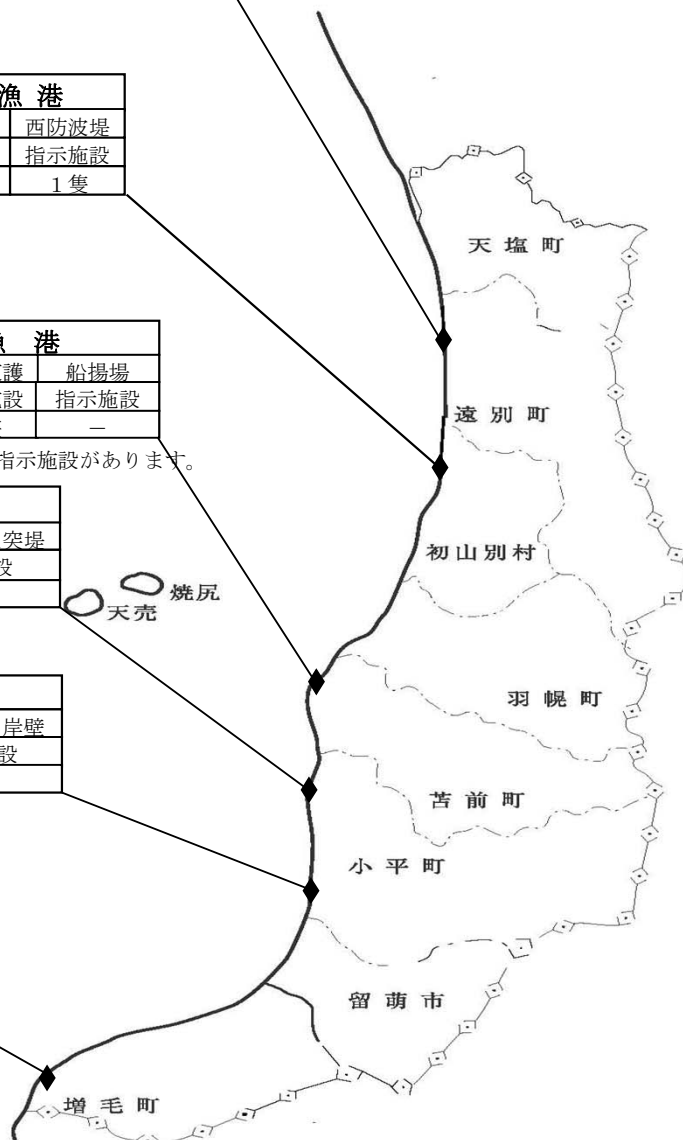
漁 港

| 西防波堤 |
|---|
| 指示施設 |
| 1隻 |

漁 港

| 護 | 船揚場 |
|---|---|
| 設 | 指示施設 |
| ー | ー |

指示施設があります。

| 突堤 |
|---|
| 設 |
| |

| 岸壁 |
|---|
| 設 |
| |

天塩町
遠別町
初山別村
焼尻
天売
羽幌町
苫前町
小平町
留萌市
増毛町